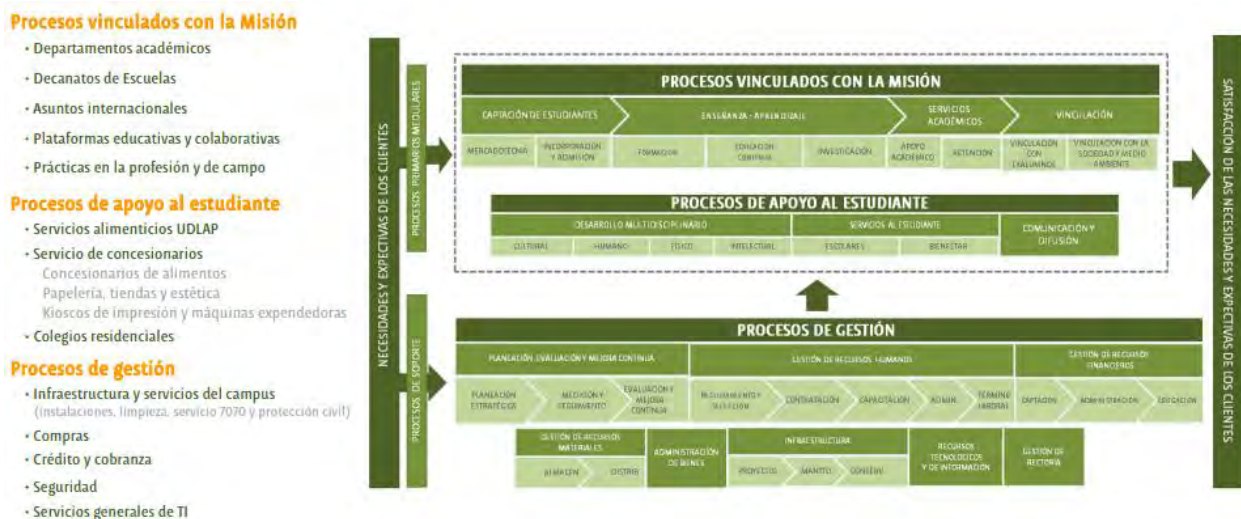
Procesos vinculados con la Misión
• Departamentos académicos
• Decanatos de Escuelas
• Asuntos internacionales
• Plataformas educativas y colaborativas
• Prácticas en la profesión y de campo

Procesos de apoyo al estudiante
• Servicios alimenticios UDLAP
• Servicio de concesionarios
Concesionarios de alimentos
Papelería, tiendas y estética
Kioscos de impresión y máquinas expendedoras
• Colegios residenciales

Procesos de gestión
• Infraestructura y servicios del campus (instalaciones, limpieza, servicio 7070 y protección civil)
• Compras
• Crédito y cobranza
• Seguridad
• Servicios generales de TI

NECESIDADES Y EXPECTIVAS DE LOS CLIENTES

PROCESOS PRIMARIOS MEDULARES

PROCESOS VINCULADOS CON LA MISIÓN
CAPTACIÓN DE ESTUDIANTES
ENSEÑANZA - APRENDIZAJE
SERVICIOS ACADÉMICOS
VINCULACIÓN
MERCADOTECNIA
INCORPORACIÓN Y ADMISIÓN
FORMACIÓN
EDUCACIÓN CONTINUA
INVESTIGACIÓN
APOYO ACADÉMICO
RETENCIÓN
VINCULACIÓN CON EXALUMNOS
VINCULACIÓN CON LA SOCIEDAD Y MEDIO AMBIENTE

PROCESOS DE APOYO AL ESTUDIANTE
DESARROLLO MULTIDISCIPLINARIO
SERVICIOS AL ESTUDIANTE
COMUNICACIÓN Y DIFUSIÓN
CULTURAL
HUMANO
ÉTICO
INTELECTUAL
ESCOLARES
BIENESTAR

PROCESOS DE SOPORTE

PROCESOS DE GESTIÓN
PLANEACIÓN, EVALUACIÓN Y MEJORA CONTINUA
GESTIÓN DE RECURSOS HUMANOS
GESTIÓN DE RECURSOS FINANCIEROS
PLANEACIÓN ESTRATÉGICA
MEDICIÓN Y SEGUIMIENTO
EVALUACIÓN Y MEJORA CONTINUA
RECLUTAMIENTO Y SELECCIÓN
CONTRATACIÓN
CAPACITACIÓN
ADMIN.
TÉRMINO LABORAL
CAPTACIÓN
ADMINISTRACIÓN
EROGACIÓN
GESTIÓN DE RECURSOS MATERIALES
ALMACÉN
DISTRIB.
ADMINISTRACIÓN DE BIENES
INFRAESTRUCTURA
PROYECTO
MANTTO.
CONSERV.
RECURSOS TECNOLÓGICOS Y DE INFORMACIÓN
GESTIÓN DE RECTORÍA

SATISFACCIÓN DE LAS NECESIDADES Y EXPECTIVAS DE LOS CLIENTES